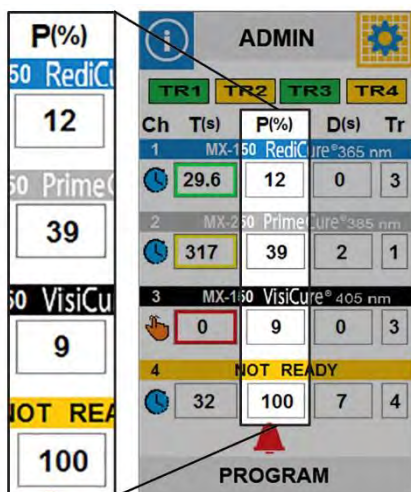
P(%)
50 RediCu
12
50 PrimeC
39
50 VisiCu
9
NOT REA
100

ADMIN

TR1 TR2 TR3 TR4

| Ch | T(s) | P(%) | D(s) | Tr |
|---|---|---|---|---|
| 1 | MX-150 RediCure® 365 nm | | | |
| | 29.6 | 12 | 0 | 3 |
| 2 | MX-250 PrimeCure® 385 nm | | | |
| | 317 | 39 | 2 | 1 |
| 3 | MX-150 VisiCure® 405 nm | | | |
| | 0 | 9 | 0 | 3 |
| 4 | NOT READY | | | |
| | 32 | 100 | 7 | 4 |

PROGRAM